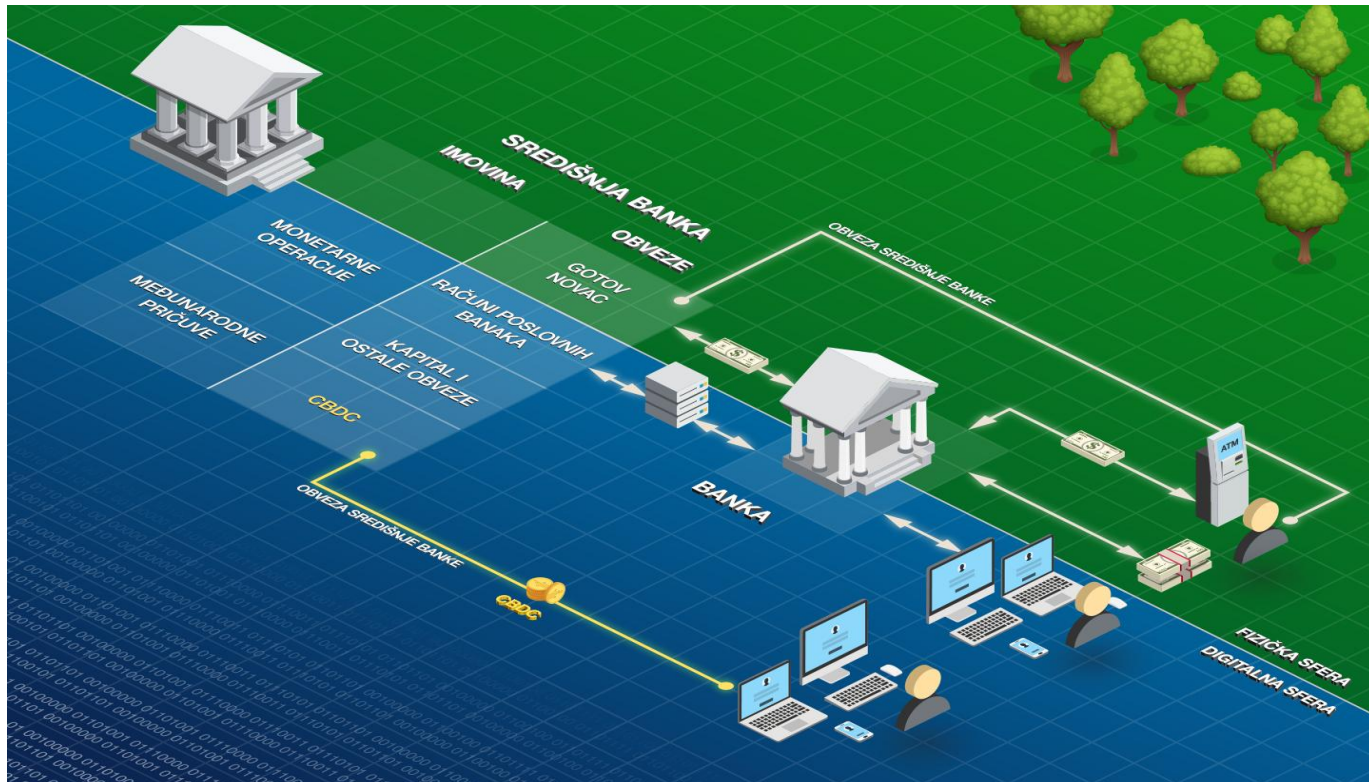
SREDIŠNJA BANKA
IMOVINA
OBVEZE
MONETARNE OPERACIJE
MEĐUNARODNE PRIČUVE
GOTOV NOVAC
RAČUNI POSLOVNIH BANAKA
KAPITAL I OSTALE OBVEZE
CBDC
OBVEZA SREDIŠNJE BANKE
BANKA
ATM
OBVEZA SREDIŠNJE BANKE
CBDC
FIZIČKA SFERA
DIGITALNA SFERA